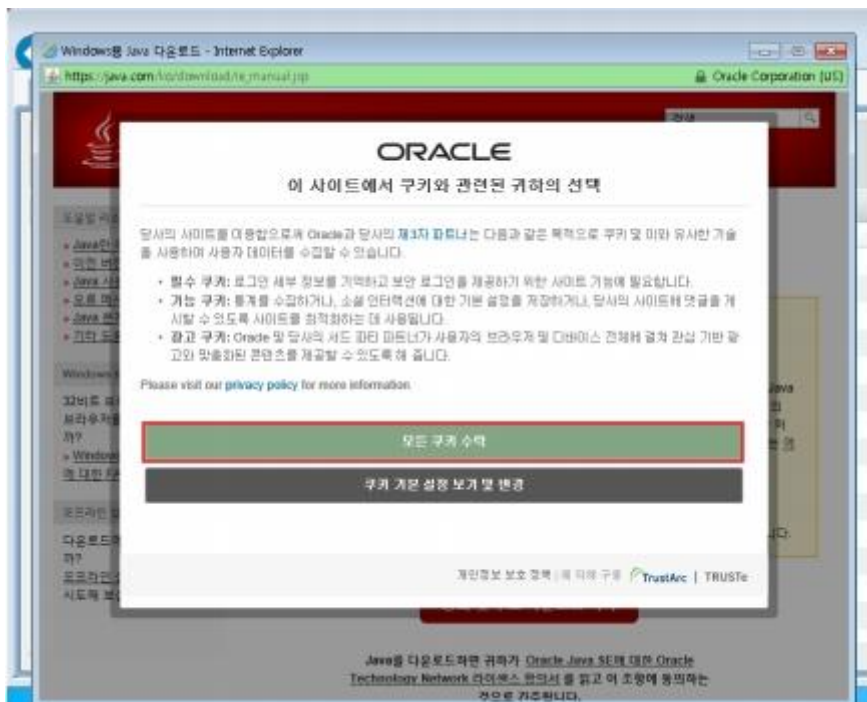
Windows용 Java 다운로드 - Internet Explorer

https://java.com/ko/download/ie_manual.jsp

Oracle Corporation [US]

검색

ORACLE

이 사이트에서 쿠키와 관련된 귀하의 선택

당사의 사이트를 이용함으로써 Oracle과 당사의 제3자 파트너는 다음과 같은 목적으로 쿠키 및 이와 유사한 기술을 사용하여 사용자 데이터를 수집할 수 있습니다.

• 필수 쿠키: 로그인 세부 정보를 기억하고 보안 로그인을 제공하기 위한 사이트 기능에 필요합니다.
• 기능 쿠키: 통계를 수집하거나, 소셜 인터랙션에 대한 기본 설정을 저장하거나, 당사의 사이트에 댓글을 게시할 수 있도록 사이트를 최적화하는 데 사용됩니다.
• 광고 쿠키: Oracle 및 당사의 서드 파티 파트너가 사용자의 브라우저 및 디바이스 전체에 걸쳐 관심 기반 광고와 맞춤화된 콘텐츠를 제공할 수 있도록 해 줍니다.

Please visit our privacy policy for more information.

모든 쿠키 수락

쿠키 기본 설정 보기 및 변경

개인정보 보호 정책 | 에 의해 구동 TrustArc | TRUSTe

Java를 다운로드하면 귀하가 Oracle Java SE에 대한 Oracle Technology Network 라이센스 합의서를 읽고 이 조항에 동의하는 것으로 간주됩니다.